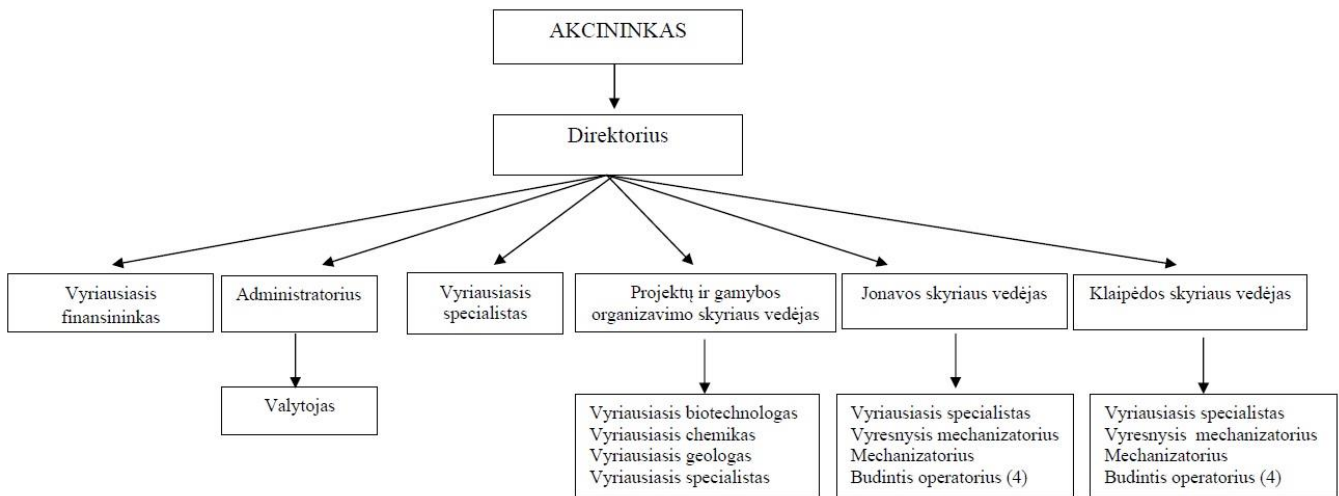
AKCININKAS

Direktorius

Vyriausiasis finansininkas

Administratorius

Valytojas

Vyriausiasis specialistas

Projektų ir gamybos organizavimo skyriaus vedėjas

Vyriausiasis biotechnologas
Vyriausiasis chemikas
Vyriausiasis geologas
Vyriausiasis specialistas

Jonavos skyriaus vedėjas

Vyriausiasis specialistas
Vyresnysis mechanizatorius
Mechanizatorius
Budintis operatorius (4)

Klaipėdos skyriaus vedėjas

Vyriausiasis specialistas
Vyresnysis mechanizatorius
Mechanizatorius
Budintis operatorius (4)